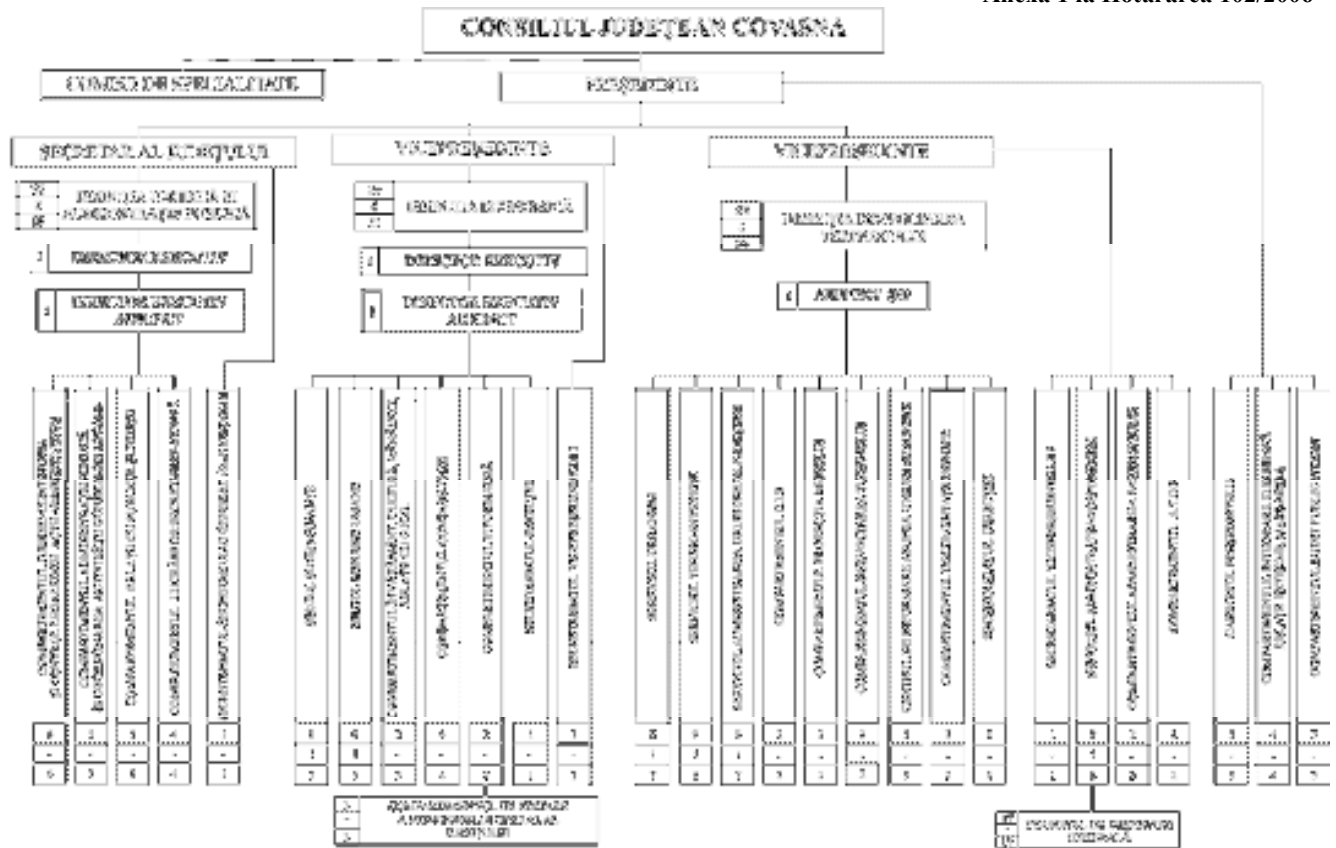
Anexa 1 la Hotararea 102/2006

CONSILIUL JUDEȚEAN COVASNA

COMISII DE SPECIALITATE

PREȘEDINTE

SECRETAR AL JUDEȚULUI

VICEPREȘEDINTE

VICEPREȘEDINTE

DIRECȚIA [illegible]

DIRECTOR EXECUTIV

DIRECTOR EXECUTIV ADJUNCT

DIRECȚIA ECONOMICĂ

DIRECTOR EXECUTIV

DIRECTOR EXECUTIV ADJUNCT

DIRECȚIA DEZVOLTARE REGIONALĂ

ARHITECT ȘEF

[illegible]

COMPARTIMENTUL DE PROTECȚIE CIVILĂ

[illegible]